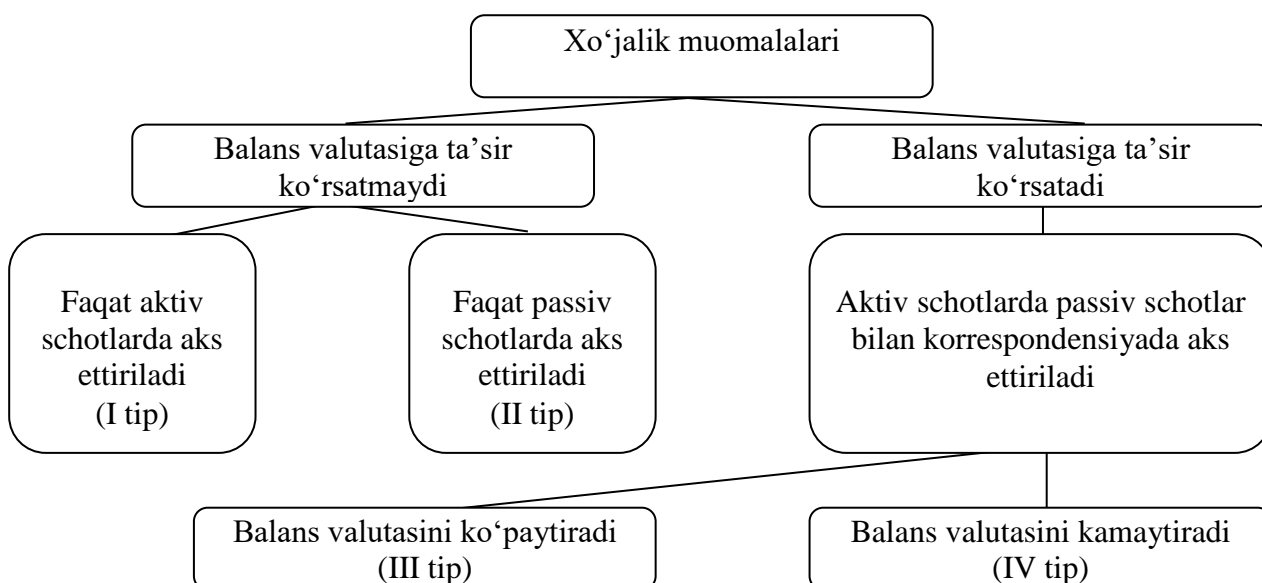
Xo‘jalik muomalalari

Balans valutasiga ta’sir ko‘rsatmaydi

Balans valutasiga ta’sir ko‘rsatadi

Faqat aktiv schotlarda aks ettiriladi (I tip)

Faqat passiv schotlarda aks ettiriladi (II tip)

Aktiv schotlarda passiv schotlar bilan korrespondensiyada aks ettiriladi

Balans valutasini ko‘paytiradi (III tip)

Balans valutasini kamaytiradi (IV tip)